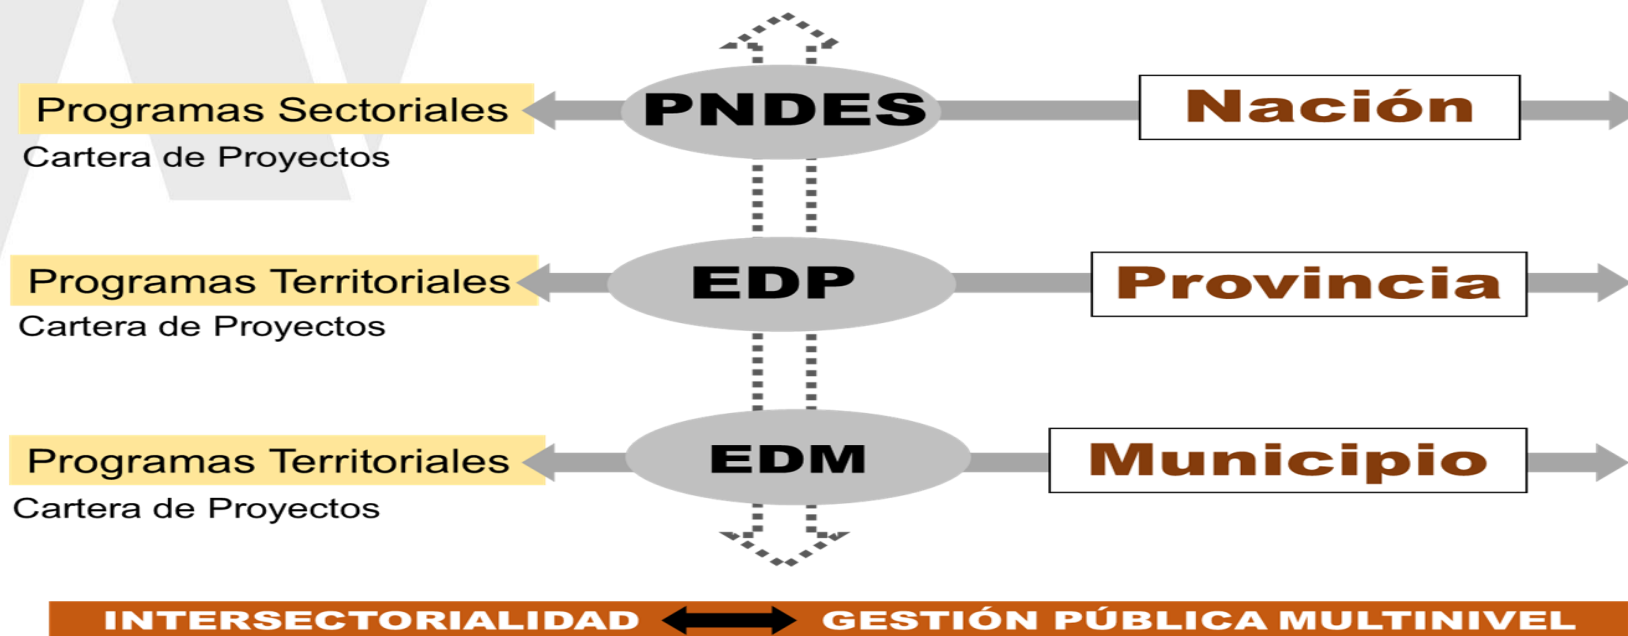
Programas Sectoriales
Cartera de Proyectos

PNDES

Nación

Programas Territoriales
Cartera de Proyectos

EDP

Provincia

Programas Territoriales
Cartera de Proyectos

EDM

Municipio

INTERSECTORIALIDAD GESTIÓN PÚBLICA MULTINIVEL